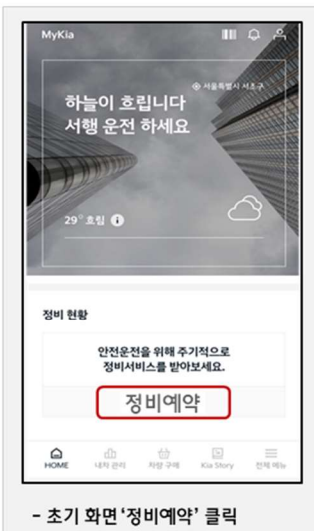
MyKia

서울특별시 서초구

하늘이 흐립니다
서행 운전 하세요

29° 흐림

정비 현황

안전운전을 위해 주기적으로
정비서비스를 받아보세요.

정비예약

HOME 내차 관리 차량 구매 Kia Story 전체 메뉴

- 초기 화면 '정비예약' 클릭